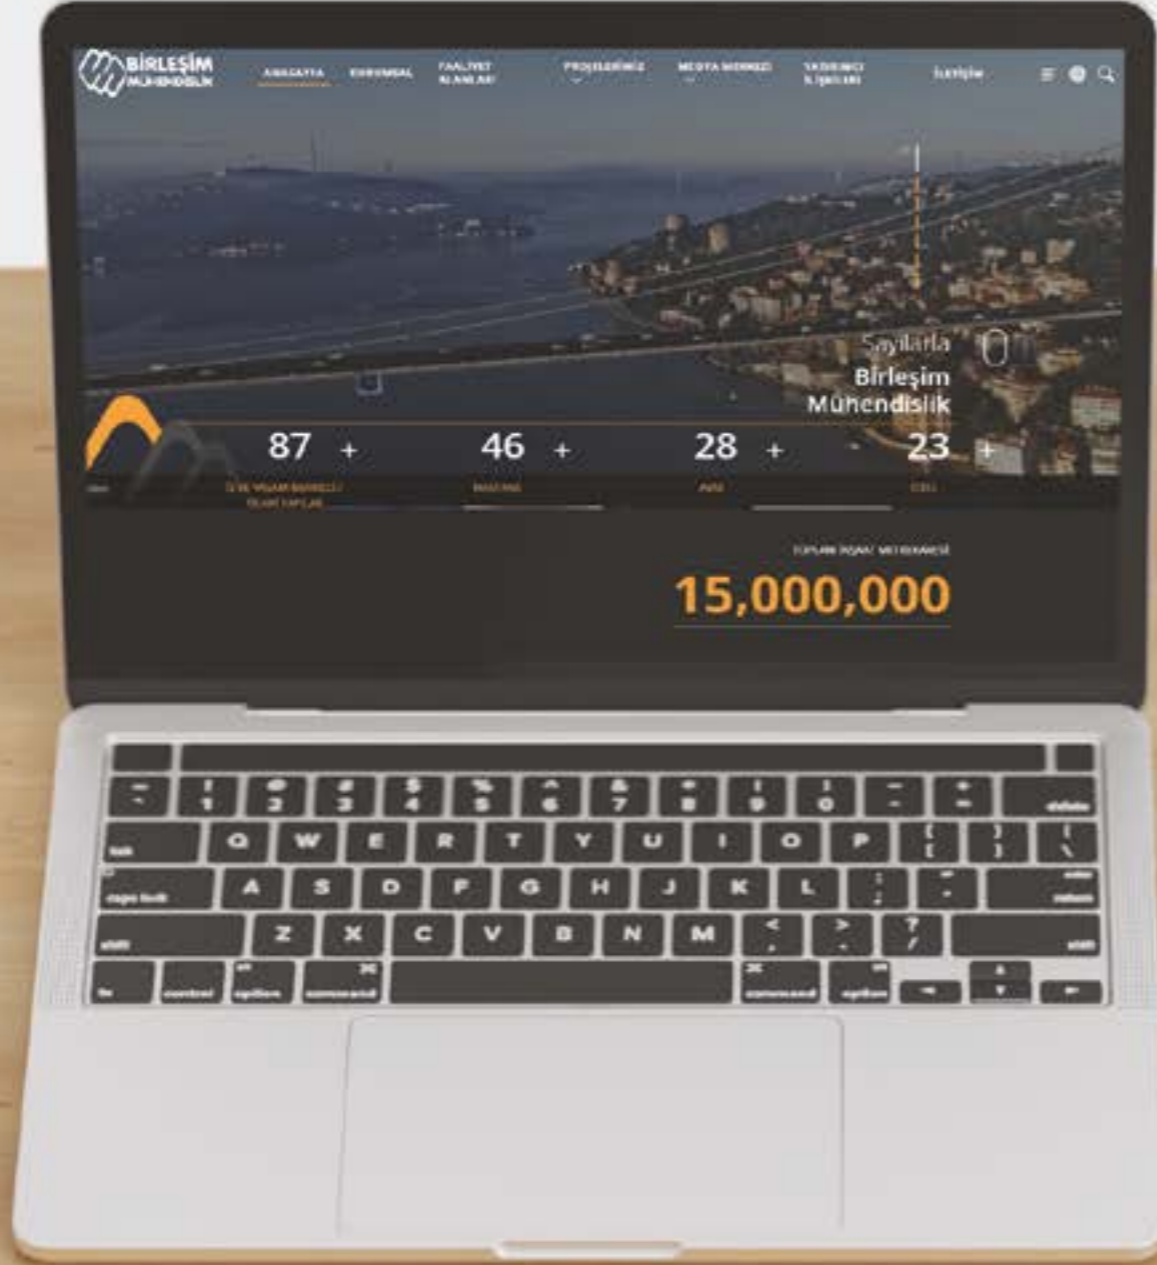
BİRLEŞİM MÜHENDİSLİK

ANASAYFA KURUMSAL FAALİYET ALANLARI PROJELERİMİZ MEDYA MERKEZİ YABANCI K İŞİLERİ İletişim

Sayılarla Birleşim Mühendislik

87 + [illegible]

46 + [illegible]

28 + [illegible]

23 + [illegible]

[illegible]

15,000,000

~ ` ! 1 @ 2 # 3 $ 4 % 5 ^ 6 & 7 * 8 ( 9 ) 0 _ - + = delete

tab Q W E R T Y U I O P { [ } ] | \

caps lock A S D F G H J K L : ; " ' enter return

shift Z X C V B N M < , > . ? / shift

fn control option command command option